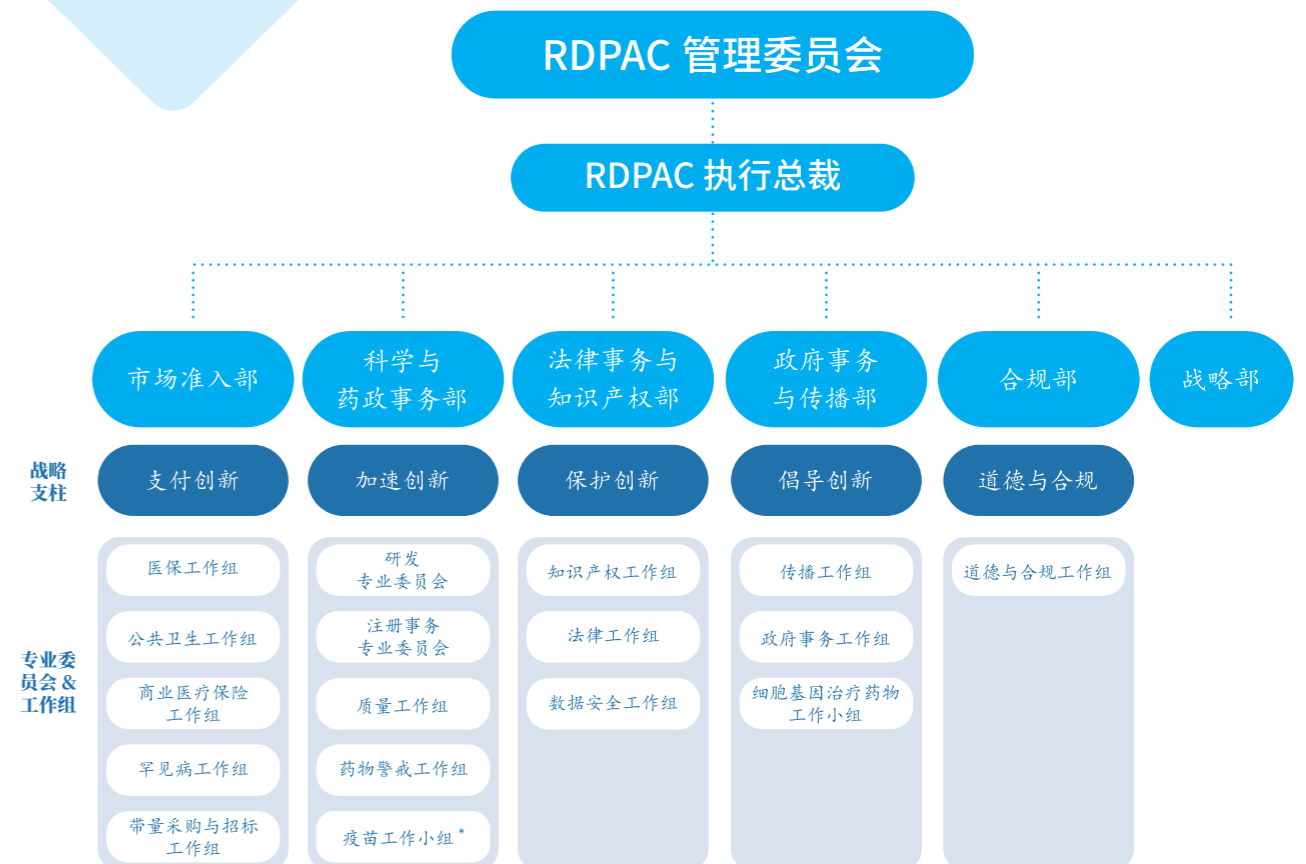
RDPAC 管理委员会

RDPAC 执行总裁

市场准入部

科学与药政事务部

法律事务与知识产权部

政府事务与传播部

合规部

战略部

战略支柱

支付创新

加速创新

保护创新

倡导创新

道德与合规

专业委员会 & 工作组

医保工作组

公共卫生工作组

商业医疗保险工作组

罕见病工作组

带量采购与招标工作组

研发专业委员会

注册事务专业委员会

质量工作组

药物警戒工作组

疫苗工作小组*

知识产权工作组

法律工作组

数据安全工作组

传播工作组

政府事务工作组

细胞基因治疗药物工作小组

道德与合规工作组